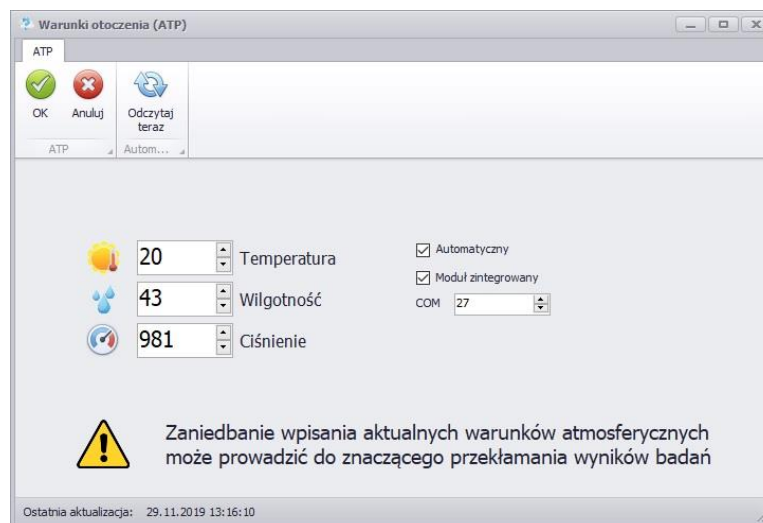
Warunki otoczenia (ATP)

ATP

OK Anuluj Odczytaj teraz

ATP Autom...

20 Temperatura
43 Wilgotność
981 Ciśnienie

Automatyczny
Moduł zintegrowany
COM 27

Zaniedbanie wpisania aktualnych warunków atmosferycznych może prowadzić do znaczącego przekłamania wyników badań

Ostatnia aktualizacja: 29.11.2019 13:16:10